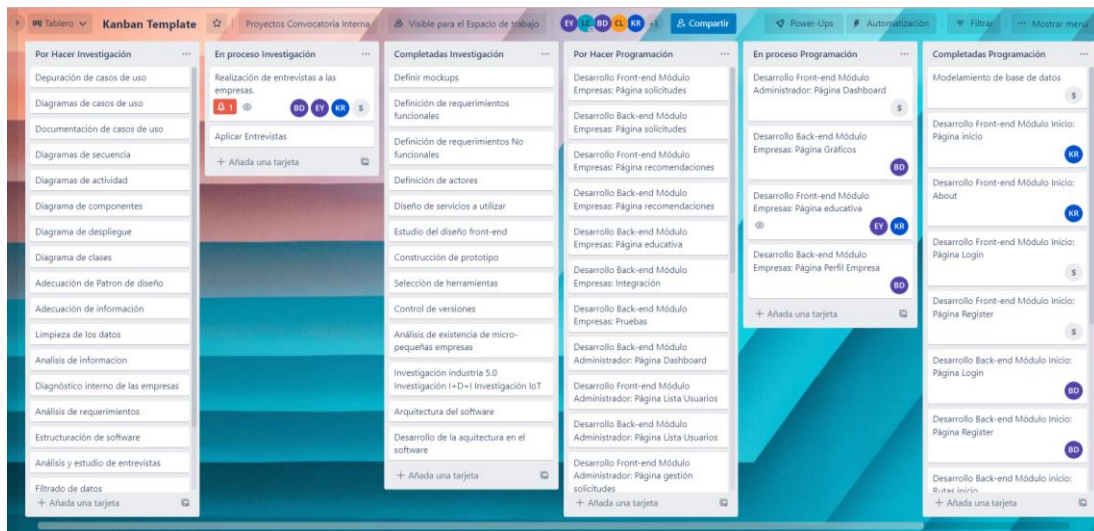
Tablero Kanban Template Proyectos Convocatoria Interna Visible para el Espacio de trabajo EY LC BD CL KR +1 Compartir Power-Ups Automatización Filtrar Mostrar menú

Por Hacer Investigación
Depuración de casos de uso
Diagramas de casos de uso
Documentación de casos de uso
Diagramas de secuencia
Diagramas de actividad
Diagrama de componentes
Diagrama de despliegue
Diagrama de clases
Adecuación de Patron de diseño
Adecuación de información
Limpieza de los datos
Analisis de informacion
Diagnóstico interno de las empresas
Análisis de requerimientos
Estructuración de software
Análisis y estudio de entrevistas
Filtrado de datos
+ Añada una tarjeta

En proceso Investigación
Realización de entrevistas a las empresas.
1 BD EY KR S
Aplicar Entrevistas
+ Añada una tarjeta

Completadas Investigación
Definir mockups
Definición de requerimientos funcionales
Definición de requerimientos No funcionales
Definición de actores
Diseño de servicios a utilizar
Estudio del diseño front-end
Construcción de prototipo
Selección de herramientas
Control de versiones
Análisis de existencia de micro-pequeñas empresas
Investigación industria 5.0 Investigación I+D+I Investigación IoT
Arquitectura del software
Desarrollo de la aquitectura en el software
+ Añada una tarjeta

Por Hacer Programación
Desarrollo Front-end Módulo Empresas: Página solicitudes
Desarrollo Back-end Módulo Empresas: Página solicitudes
Desarrollo Front-end Módulo Empresas: Página recomendaciones
Desarrollo Back-end Módulo Empresas: Página recomendaciones
Desarrollo Back-end Módulo Empresas: Página educativa
Desarrollo Back-end Módulo Empresas: Integración
Desarrollo Back-end Módulo Empresas: Pruebas
Desarrollo Back-end Módulo Administrador: Página Dashboard
Desarrollo Front-end Módulo Administrador: Página Lista Usuarios
Desarrollo Back-end Módulo Administrador: Página Lista Usuarios
Desarrollo Front-end Módulo Administrador: Página gestión solicitudes
+ Añada una tarjeta

En proceso Programación
Desarrollo Front-end Módulo Administrador: Página Dashboard
S
Desarrollo Back-end Módulo Empresas: Página Gráficos
BD
Desarrollo Front-end Módulo Empresas: Página educativa
EY KR
Desarrollo Back-end Módulo Empresas: Página Perfil Empresa
BD
+ Añada una tarjeta

Completadas Programación
Modelamiento de base de datos
S
Desarrollo Front-end Módulo Inicio: Página inicio
KR
Desarrollo Front-end Módulo Inicio: About
KR
Desarrollo Front-end Módulo Inicio: Página Login
S
Desarrollo Front-end Módulo Inicio: Página Register
S
Desarrollo Back-end Módulo Inicio: Página Login
BD
Desarrollo Back-end Módulo Inicio: Página Register
BD
Desarrollo Back-end Módulo inicio: Rutas inicio
+ Añada una tarjeta